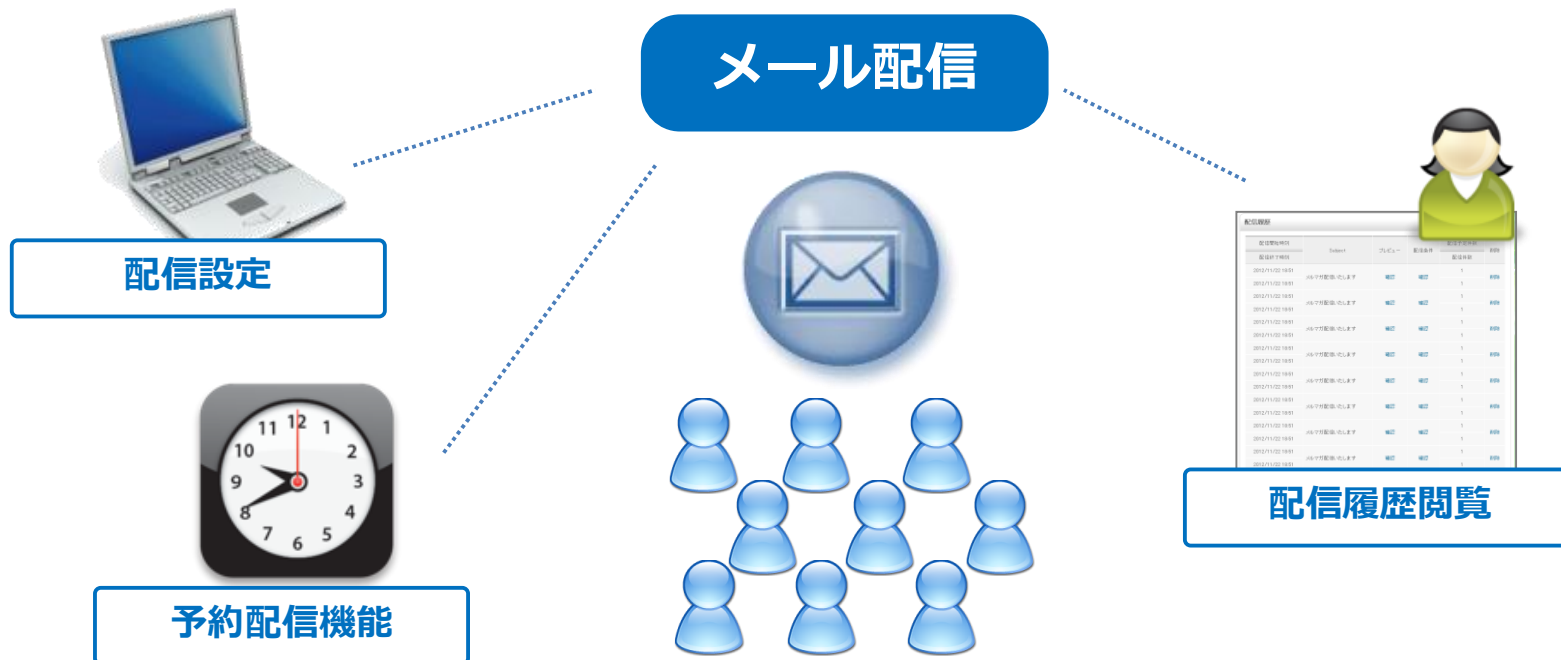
メール配信

配信設定

配信履歴

| 配信開始時刻 / 配信終了時刻 | Subject | プレビュー | 配信条件 | 配信予定件数 / 配信件数 | 削除 |
|---|---|---|---|---|---|
| 2012/11/22 19:51 / 2012/11/22 19:51 | メルマガ配信いたします | 確認 | 確認 | 1 | 削除 |
| 2012/11/22 19:51 / 2012/11/22 19:51 | メルマガ配信いたします | 確認 | 確認 | 1 | 削除 |
| 2012/11/22 19:51 / 2012/11/22 19:51 | メルマガ配信いたします | 確認 | 確認 | 1 | 削除 |
| 2012/11/22 19:51 / 2012/11/22 19:51 | メルマガ配信いたします | 確認 | 確認 | 1 | 削除 |
| 2012/11/22 19:51 / 2012/11/22 19:51 | メルマガ配信いたします | 確認 | 確認 | 1 | 削除 |
| 2012/11/22 19:51 / 2012/11/22 19:51 | メルマガ配信いたします | 確認 | 確認 | 1 | 削除 |
| 2012/11/22 19:51 / 2012/11/22 19:51 | メルマガ配信いたします | 確認 | 確認 | 1 | 削除 |
| 2012/11/22 19:51 / 2012/11/22 19:51 | メルマガ配信いたします | 確認 | 確認 | 1 | 削除 |

配信履歴閲覧

12 1 2 3 4 5 6 7 8 9 10 11

予約配信機能